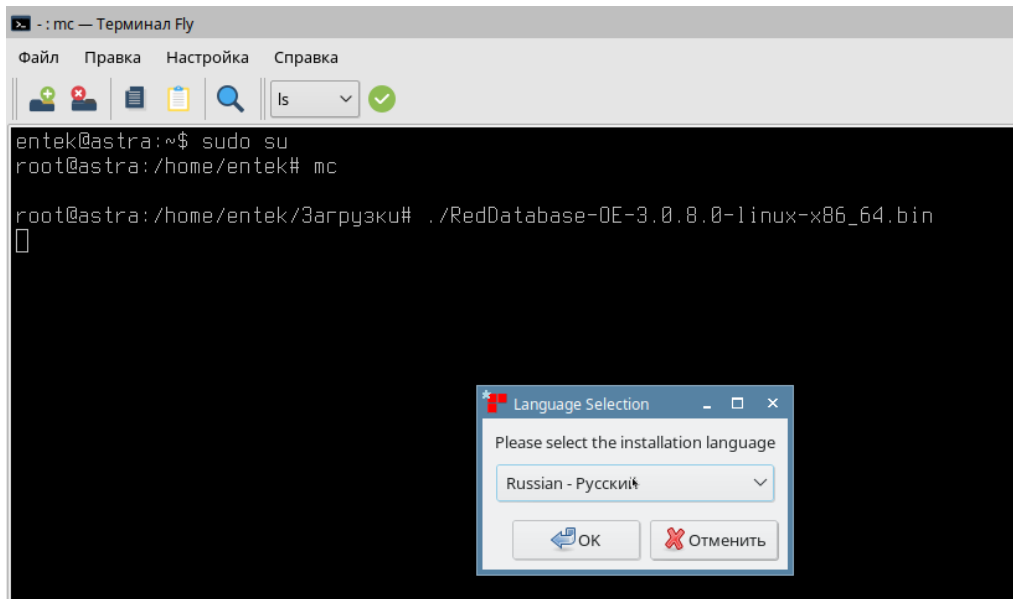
- : mc — Терминал Fly

Файл Правка Настройка Справка

ls

entek@astra:~$ sudo su
root@astra:/home/entek# mc

root@astra:/home/entek/Загрузки# ./RedDatabase-OE-3.0.8.0-linux-x86_64.bin

Language Selection

Please select the installation language

Russian - Русский

OK

Отменить